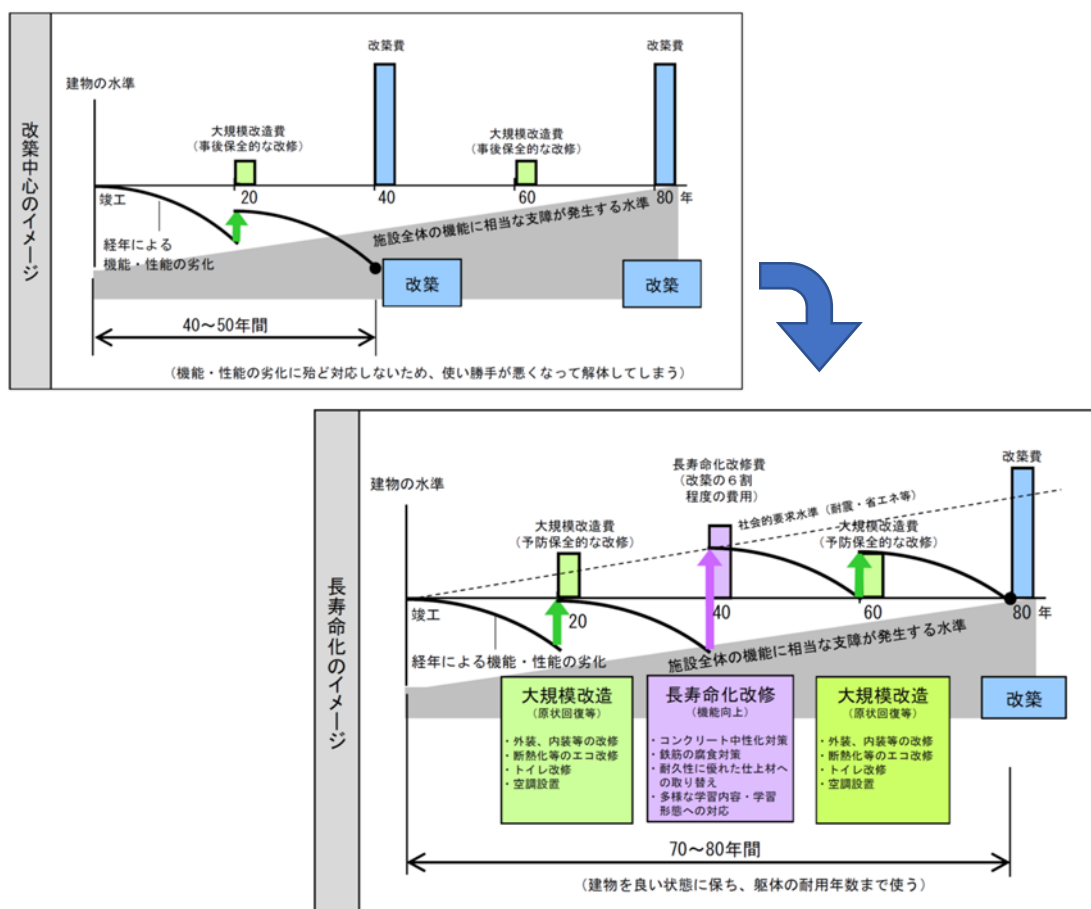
改築中心のイメージ

建物の水準

改築費

改築費

大規模改造費
（事後保全的な改修）

大規模改造費
（事後保全的な改修）

竣工

20

40

60

80 年

経年による
機能・性能の劣化

施設全体の機能に相当な支障が発生する水準

改築

改築

40～50年間

（機能・性能の劣化に殆ど対応しないため、使い勝手が悪くなって解体してしまう）

長寿命化のイメージ

建物の水準

長寿命化改修費
（改築の６割
程度の費用）

改築費

社会的要求水準（耐震・省エネ等）

大規模改造費
（予防保全的な改修）

大規模改造費
（予防保全的な改修）

竣工

20

40

60

80 年

経年による機能・性能の劣化

施設全体の機能に相当な支障が発生する水準

大規模改造
（原状回復等）
・外装、内装等の改修
・断熱化等のエコ改修
・トイレ改修
・空調設置

長寿命化改修
（機能向上）
・コンクリート中性化対策
・鉄筋の腐食対策
・耐久性に優れた仕上材への取り替え
・多様な学習内容・学習形態への対応

大規模改造
（原状回復等）
・外装、内装等の改修
・断熱化等のエコ改修
・トイレ改修
・空調設置

改築

70～80年間

（建物を良い状態に保ち、躯体の耐用年数まで使う）